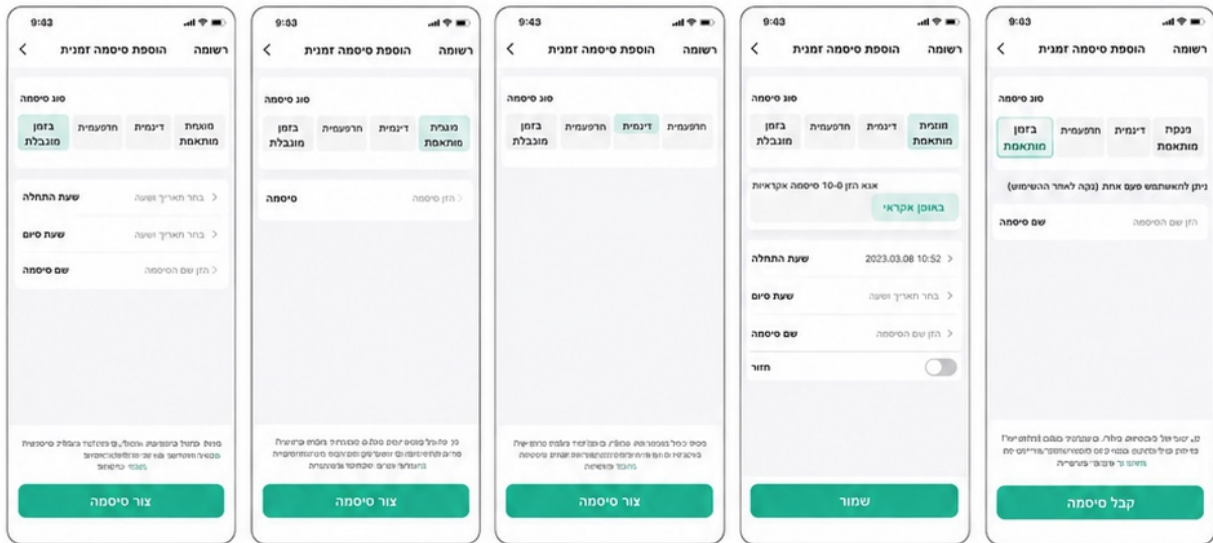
9:43

רשומה הוספת סיסמה זמנית

סוג סיסמה

מותאמת מוגבלת דינמית חד-פעמית בזמן מוגבלת

שעת התחלה בחר תאריך ושעה

שעת סיום בחר תאריך ושעה

שם סיסמה הזן שם הסיסמה

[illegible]

צור סיסמה

9:43

רשומה הוספת סיסמה זמנית

סוג סיסמה

מוגבלת מותאמת דינמית חד-פעמית בזמן מוגבלת

סיסמה הזן סיסמה

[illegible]

צור סיסמה

9:43

רשומה הוספת סיסמה זמנית

סוג סיסמה

חד-פעמית דינמית חד-פעמית בזמן מוגבלת

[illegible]

צור סיסמה

9:43

רשומה הוספת סיסמה זמנית

סוג סיסמה

מוגבלת מותאמת דינמית חד-פעמית בזמן מוגבלת

אנא הזן 6-10 סיסמה אקראיות

באופן אקראי

שעת התחלה 2023.03.08 10:52

שעת סיום בחר תאריך ושעה

שם סיסמה הזן שם הסיסמה

חזור

שמור

9:43

רשומה הוספת סיסמה זמנית

סוג סיסמה

פנקת מותאמת דינמית חד-פעמית בזמן מותאמת

ניתן להשתמש פעם אחת (נקה לאחר השימוש)

שם סיסמה הזן שם הסיסמה

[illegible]

קבל סיסמה